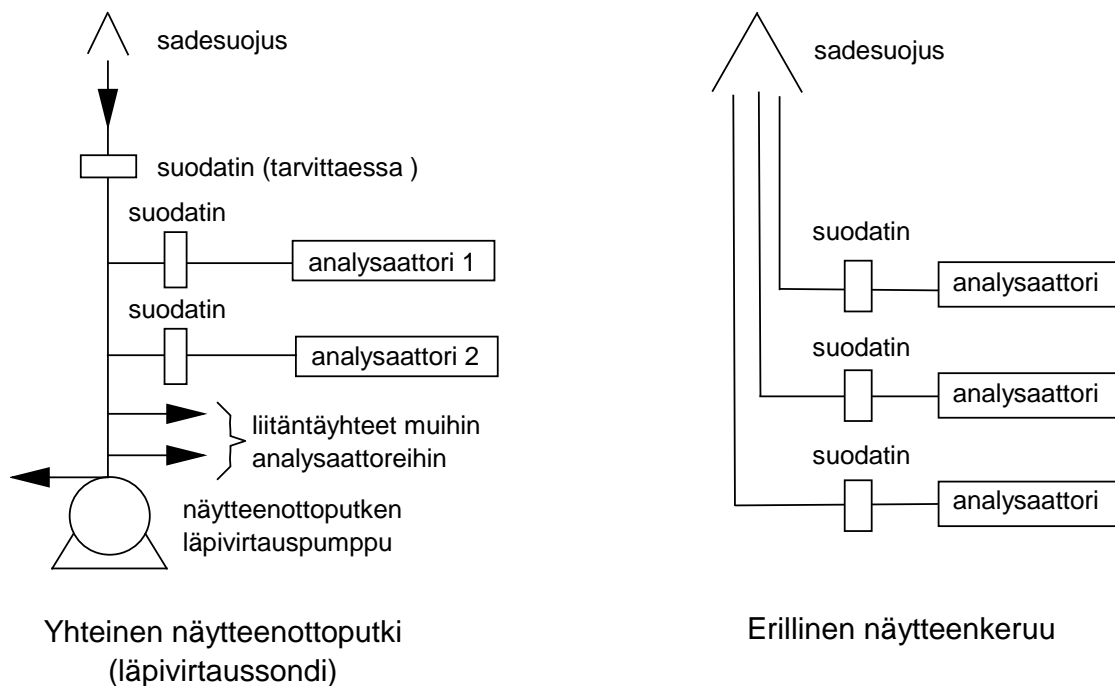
sadesuojus

suodatin (tarvittaessa )

suodatin

analysaattori 1

suodatin

analysaattori 2

liitäntäyhteet muihin analysaattoreihin

näytteenottoputken läpivirtauspumppu

Yhteinen näytteenottoputki (läpivirtaussondi)

sadesuojus

suodatin

analysaattori

suodatin

analysaattori

suodatin

analysaattori

Erillinen näytteenkeruu